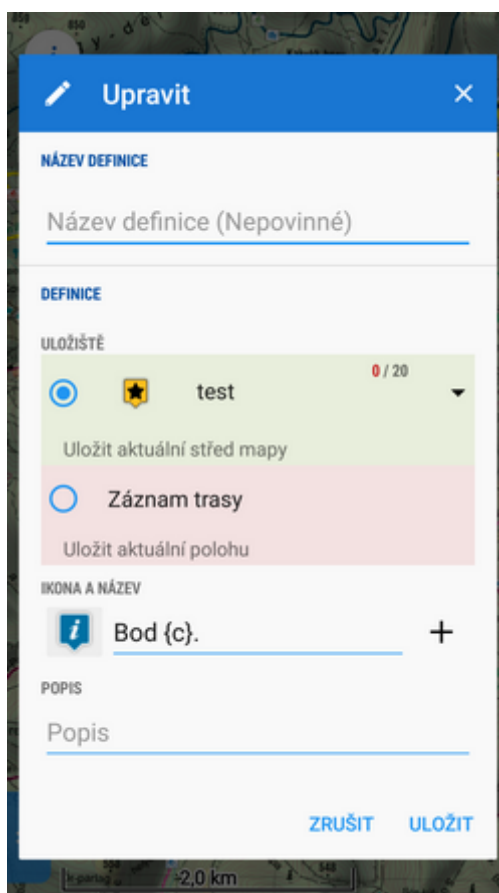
Upravit

NÁZEV DEFINICE

Název definice (Nepovinné)

DEFINICE

ULOŽIŠTĚ

test 0 / 20

Uložit aktuální střed mapy

Záznam trasy

Uložit aktuální polohu

IKONA A NÁZEV

Bod {c}.

+

POPIS

Popis

ZRUŠIT ULOŽIT

2,0 km